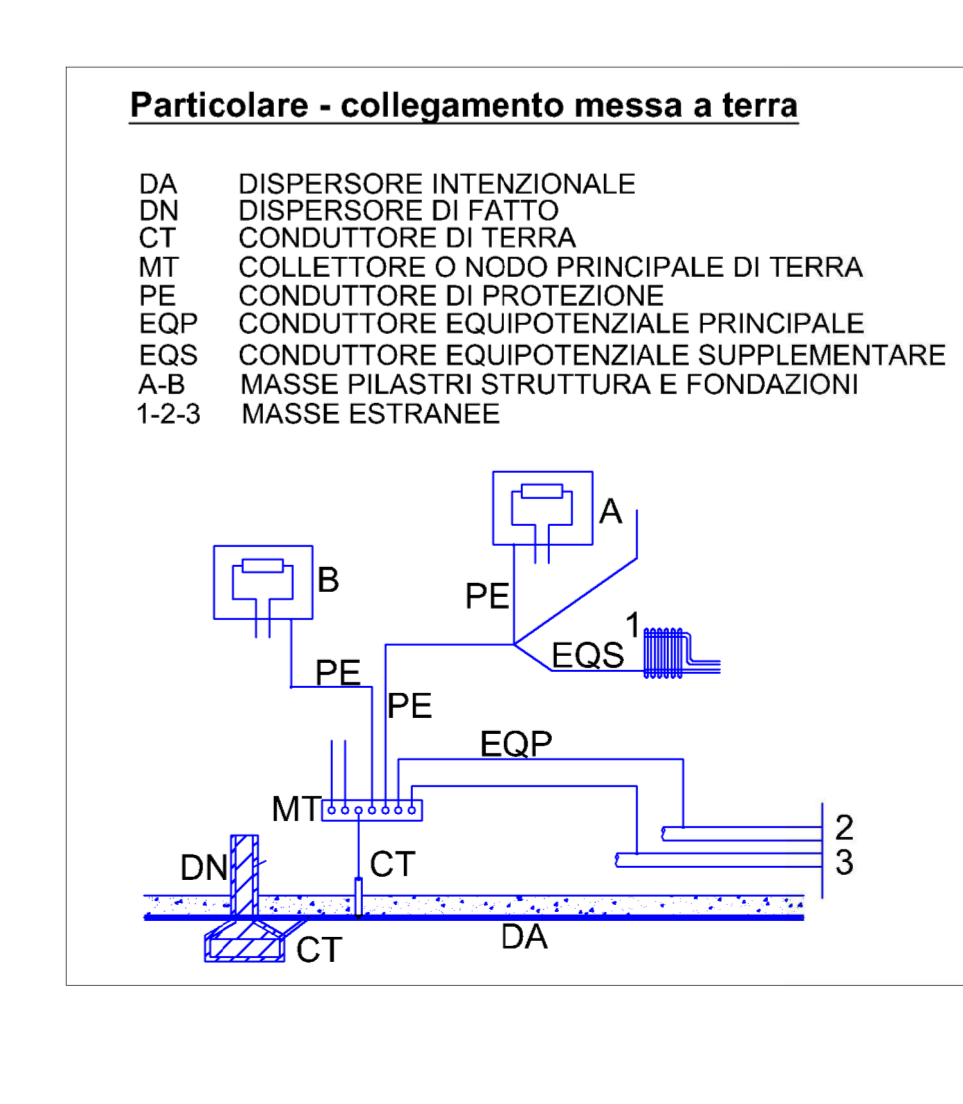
Particolare - collegamento messa a terra

| DA | DISPERSORE INTENZIONALE |
|---|---|
| DN | DISPERSORE DI FATTO |
| CT | CONDUTTORE DI TERRA |
| MT | COLLETTORE O NODO PRINCIPALE DI TERRA |
| PE | CONDUTTORE DI PROTEZIONE |
| EQP | CONDUTTORE EQUIPOTENZIALE PRINCIPALE |
| EQS | CONDUTTORE EQUIPOTENZIALE SUPPLEMENTARE |
| A-B | MASSE PILASTRI STRUTTURA E FONDAZIONI |
| 1-2-3 | MASSE ESTRANEE |

A
B
PE
1
EQS
PE
PE
EQP
MT
2
3
DN
CT
DA
CT